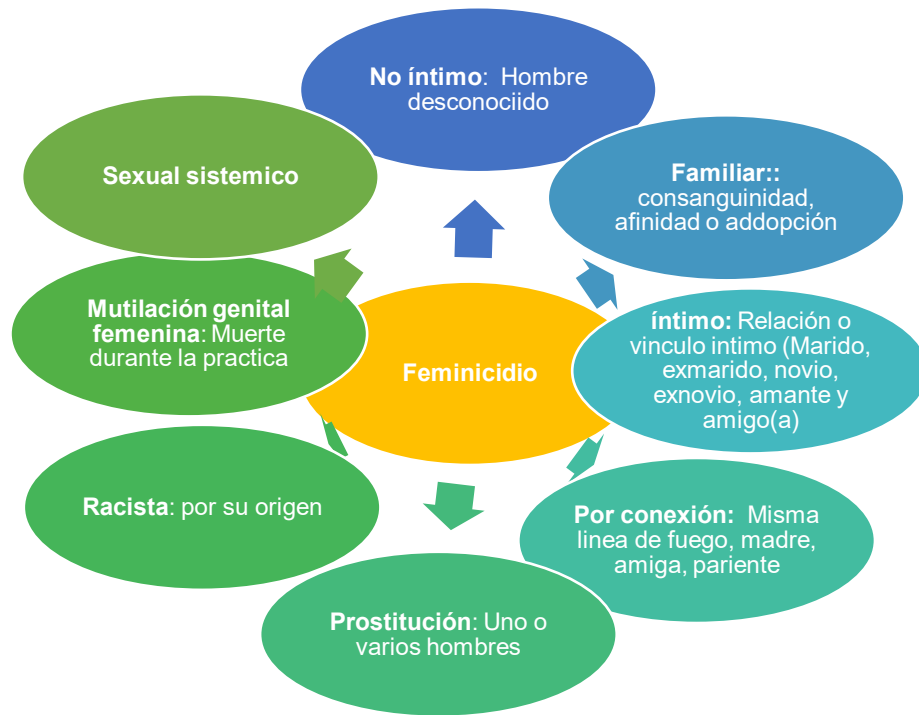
**No íntimo**: Hombre desconociido

**Familiar::** consanguinidad, afinidad o addopción

**íntimo:** Relación o vinculo intimo (Marido, exmarido, novio, exnovio, amante y amigo(a)

**Por conexión:** Misma linea de fuego, madre, amiga, pariente

**Prostitución**: Uno o varios hombres

**Racista**: por su origen

**Mutilación genital femenina**: Muerte durante la practica

**Sexual sistemico**

**Feminicidio**